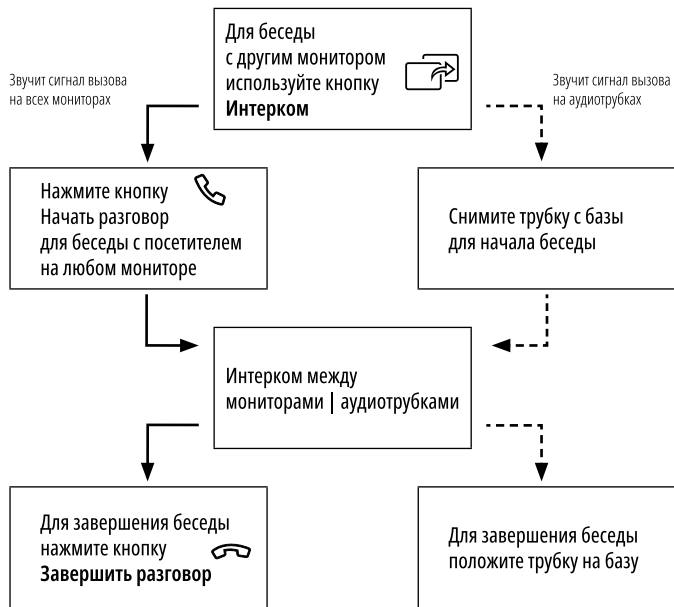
Для беседы с другим монитором используйте кнопку **Интерком**

Звучит сигнал вызова на всех мониторах

Звучит сигнал вызова на аудиотрубках

Нажмите кнопку Начать разговор для беседы с посетителем на любом мониторе

Снимите трубку с базы для начала беседы

Интерком между мониторами | аудиотрубками

Для завершения беседы нажмите кнопку **Завершить разговор**

Для завершения беседы положите трубку на базу